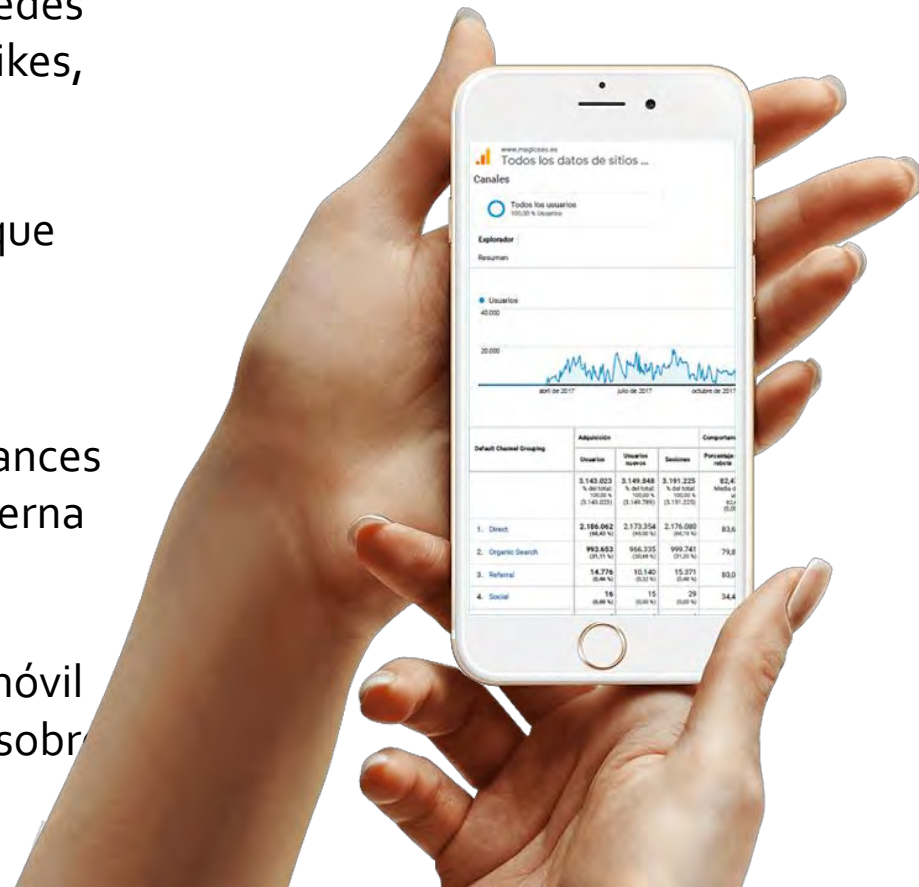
edes
ikes,

que

ances
erna

móvil
sobr

www.magicseo.es
Todos los datos de sitios ...
Canales
Todos los usuarios
100,00 % Usuarios
Explorador
Resumen
Usuarios
40.000
20.000
abril de 2017
julio de 2017
octubre de 2017

| Default Channel Grouping | Adquisición | | | Comportam |
|---|---|---|---|---|
| | Usuarios | Usuarios nuevos | Sesiones | Porcentaje rebote |
| | 3.143.023 % del total: 100,00 % (3.143.023) | 3.149.848 % del total: 100,00 % (3.149.789) | 3.191.225 % del total: 100,00 % (3.191.225) | 82,4 Media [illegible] |
| 1. Direct | 2.186.062 (68,43 %) | 2.173.354 (69,00 %) | 2.176.080 (68,19 %) | 83,6 |
| 2. Organic Search | 992.653 (31,11 %) | 966.335 (30,68 %) | 999.741 (31,33 %) | 79,8 |
| 3. Referral | 14.776 (0,46 %) | 10.140 (0,32 %) | 15.371 (0,48 %) | 80,0 |
| 4. Social | 16 (0,00 %) | 15 (0,00 %) | 29 (0,00 %) | 34,4 |